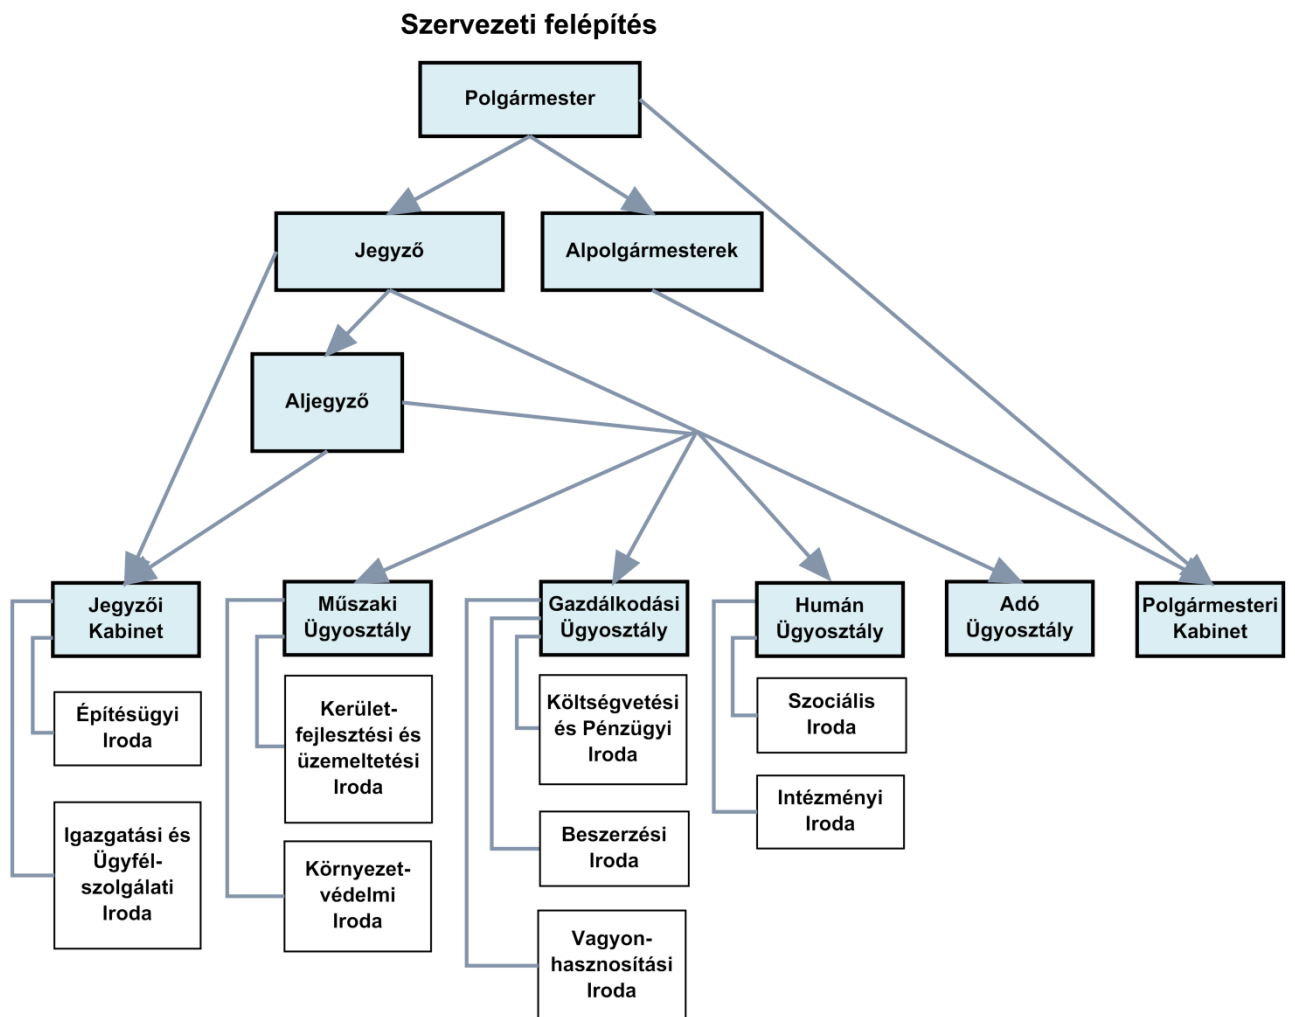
Szervezeti felépítés

Polgármester

Jegyző

Alpolgármesterek

Aljegyző

Jegyzői Kabinet

Építésügyi Iroda

Igazgatási és Ügyfélszolgálati Iroda

Műszaki Ügyosztály

Kerületfejlesztési és üzemeltetési Iroda

Környezetvédelmi Iroda

Gazdálkodási Ügyosztály

Költségvetési és Pénzügyi Iroda

Beszerzési Iroda

Vagyonhasznosítási Iroda

Humán Ügyosztály

Szociális Iroda

Intézményi Iroda

Adó Ügyosztály

Polgármesteri Kabinet